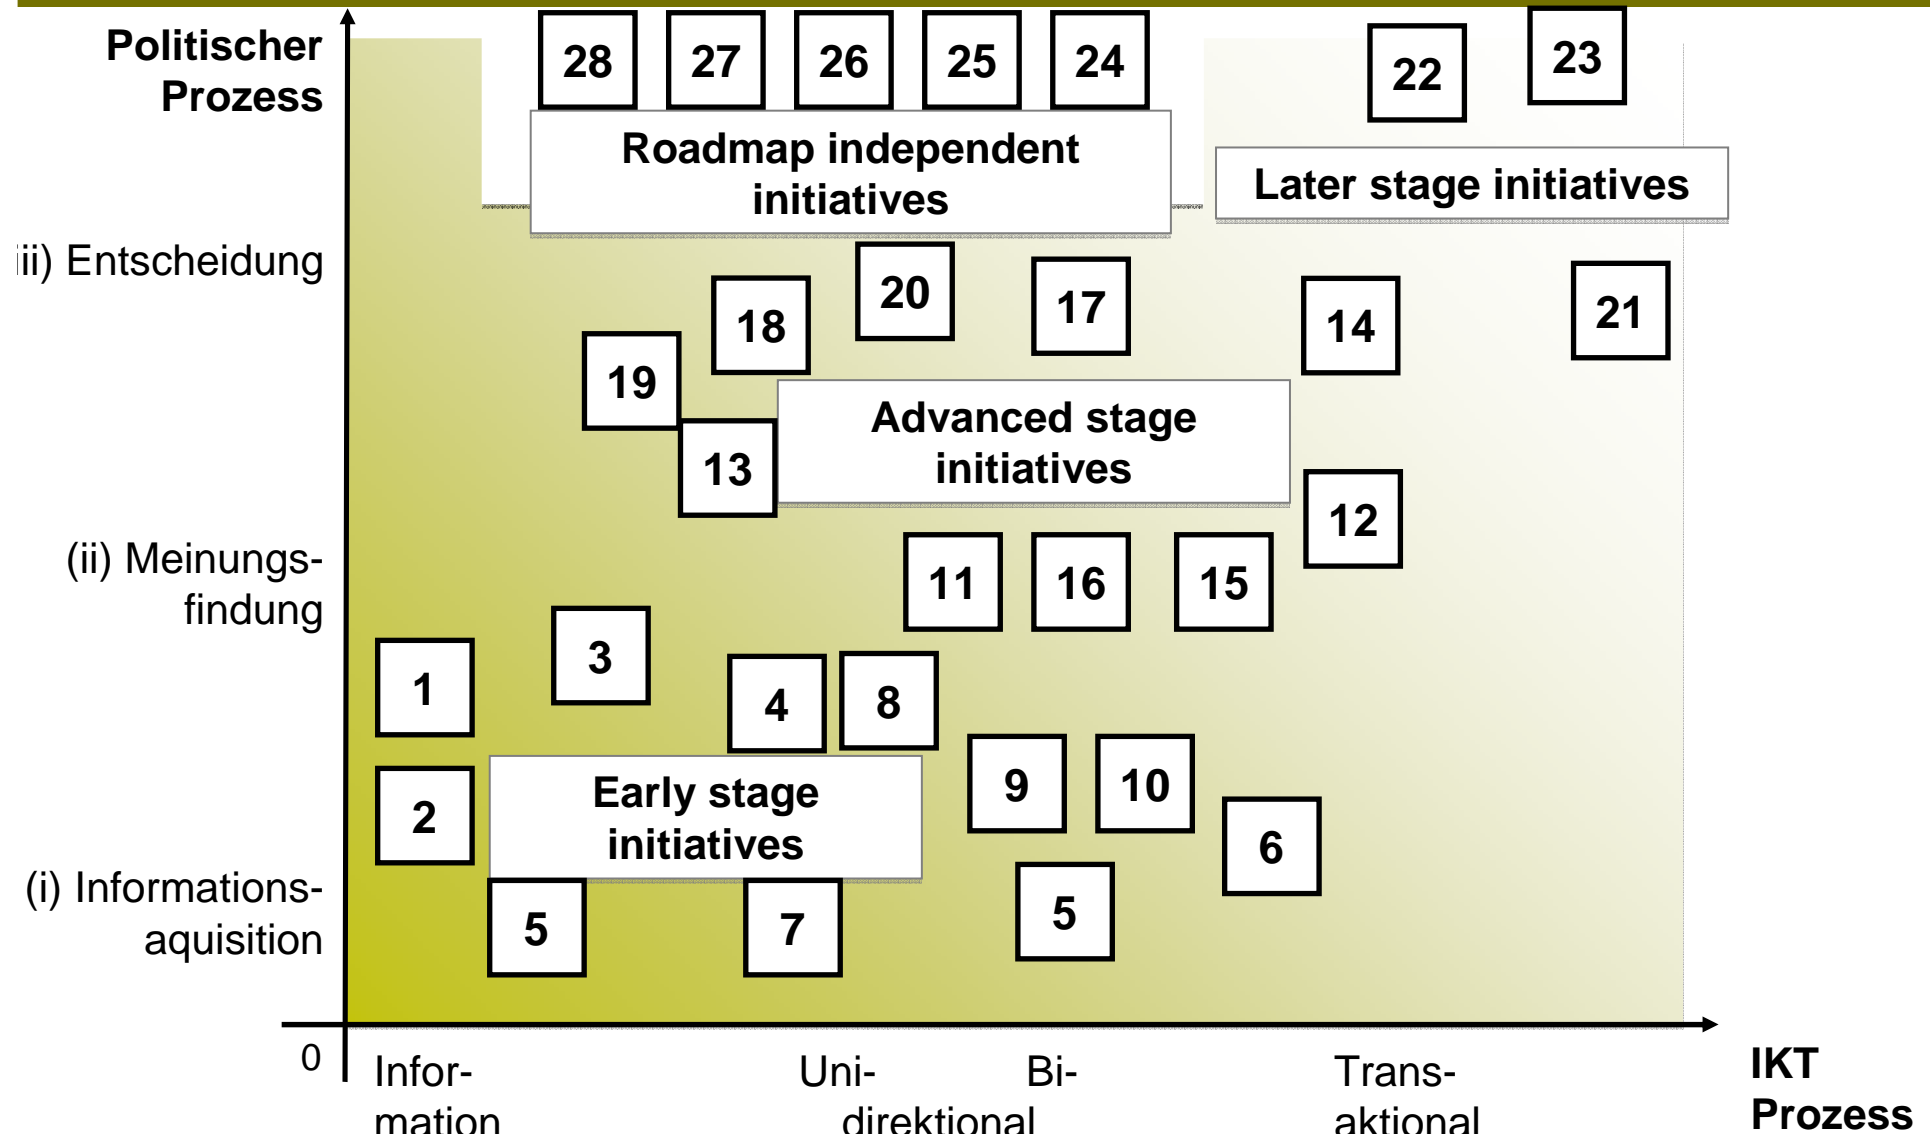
Politischer Prozess

28 27 26 25 24

22 23

Roadmap independent initiatives

Later stage initiatives

iii) Entscheidung

20 18 17 14 21 19

Advanced stage initiatives

13

12

(ii) Meinungsfindung

11 16 15

1 3

4 8

9 10

2

Early stage initiatives

6

(i) Informationsaquisition

5 7 5

0

Information

Unidirektional

Bi-

Transaktional

IKT Prozess